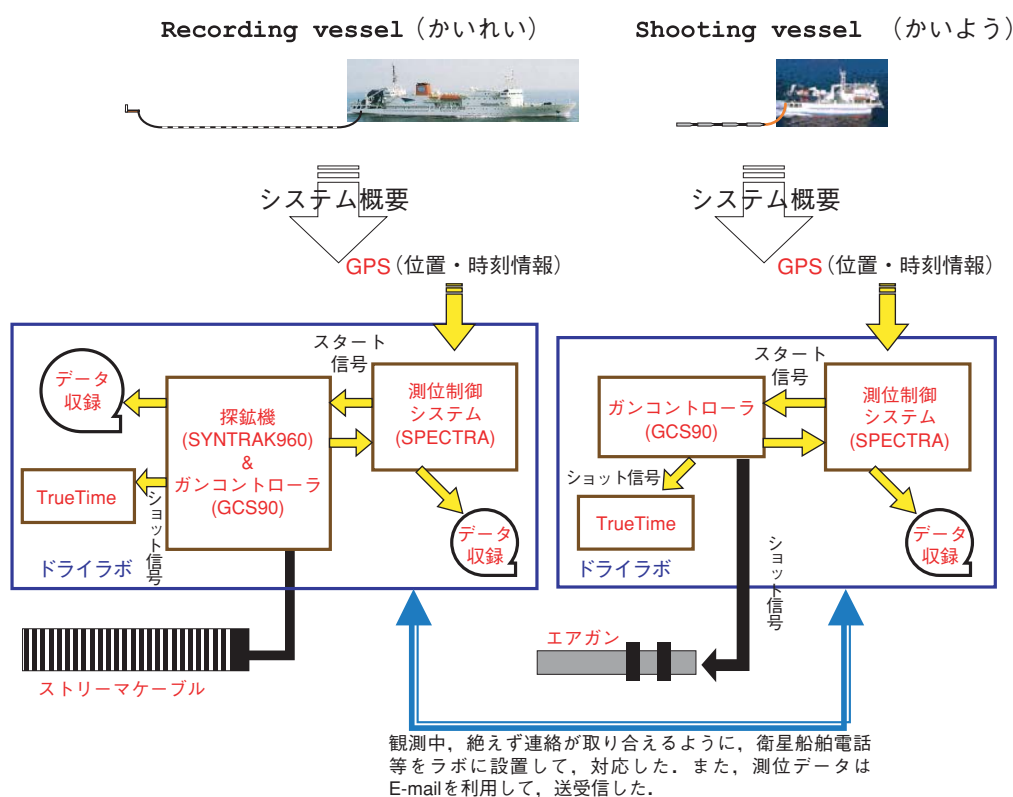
Recording vessel（かいれい）

Shooting vessel （かいよう）

システム概要

システム概要

GPS（位置・時刻情報）

GPS（位置・時刻情報）

スタート信号

データ収録

探鉱機 (SYNTRAK960) & ガンコントローラ (GCS90)

測位制御システム (SPECTRA)

TrueTime

ショット信号

データ収録

ドライラボ

スタート信号

ガンコントローラ (GCS90)

測位制御システム (SPECTRA)

ショット信号

TrueTime

データ収録

ドライラボ

ショット信号

エアガン

ストリーマケーブル

観測中，絶えず連絡が取り合えるように，衛星船舶電話等をラボに設置して，対応した．また，測位データはE-mailを利用して，送受信した．